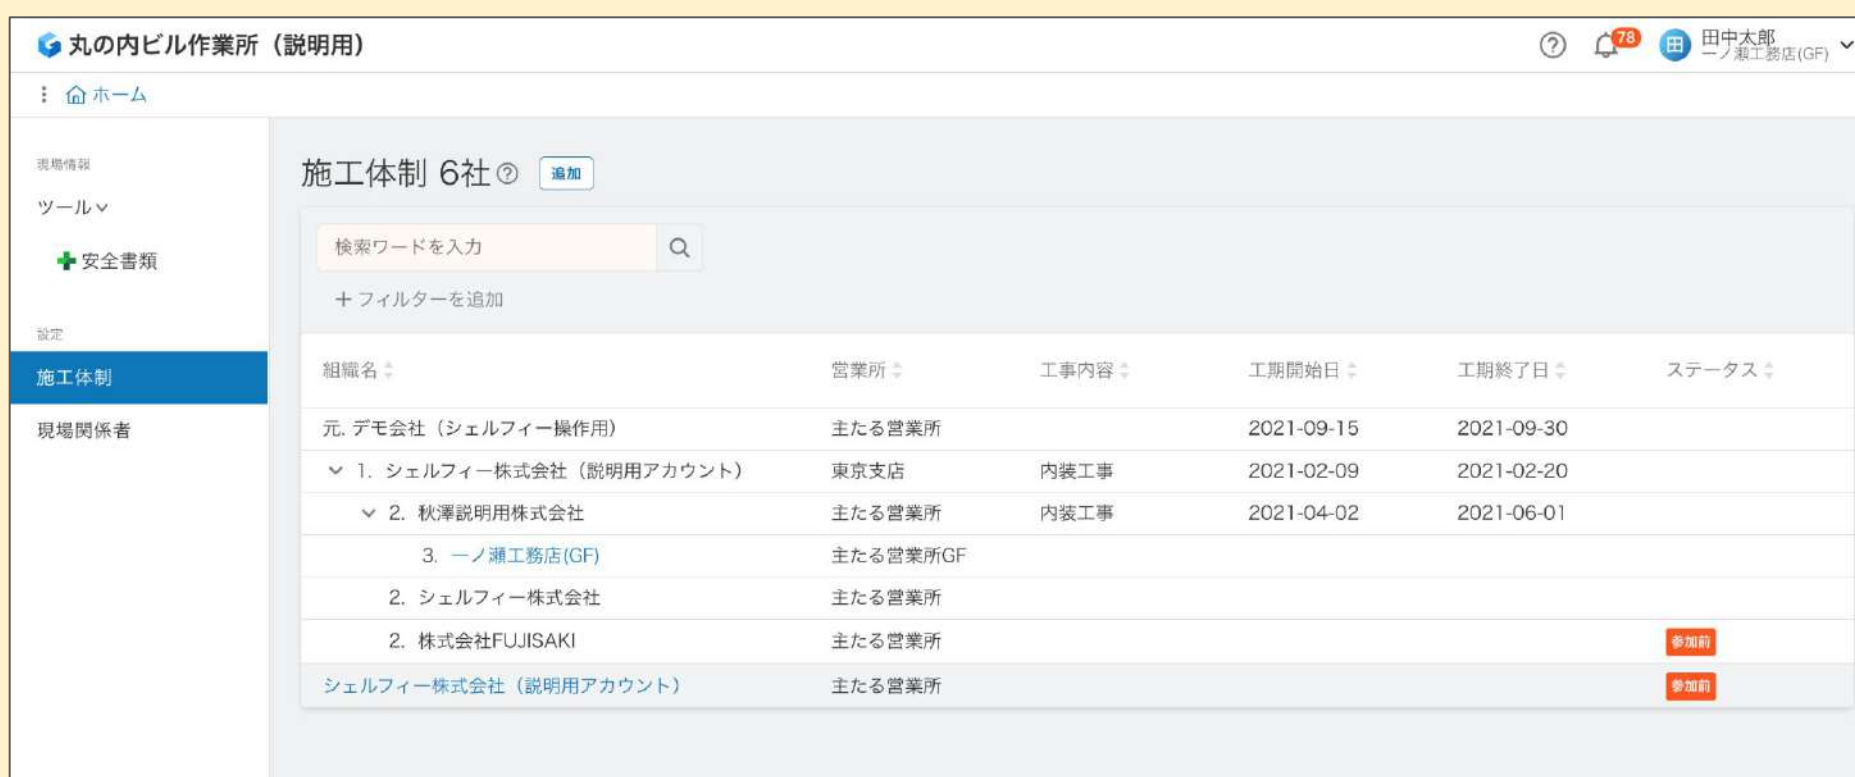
丸の内ビル作業所（説明用）

78

田 田中太郎
一ノ瀬工務店(GF)

ホーム

現場情報

ツール

安全書類

設定

施工体制

現場関係者

施工体制 6社

追加

検索ワードを入力

＋ フィルターを追加

| 組織名 | 営業所 | 工事内容 | 工期開始日 | 工期終了日 | ステータス |
|---|---|---|---|---|---|
| 元. デモ会社（シェルフィー操作用） | 主たる営業所 | | 2021-09-15 | 2021-09-30 | |
| 1. シェルフィー株式会社（説明用アカウント） | 東京支店 | 内装工事 | 2021-02-09 | 2021-02-20 | |
| 2. 秋澤説明用株式会社 | 主たる営業所 | 内装工事 | 2021-04-02 | 2021-06-01 | |
| 3. 一ノ瀬工務店(GF) | 主たる営業所GF | | | | |
| 2. シェルフィー株式会社 | 主たる営業所 | | | | |
| 2. 株式会社FUJISAKI | 主たる営業所 | | | | 参加前 |
| シェルフィー株式会社（説明用アカウント） | 主たる営業所 | | | | 参加前 |